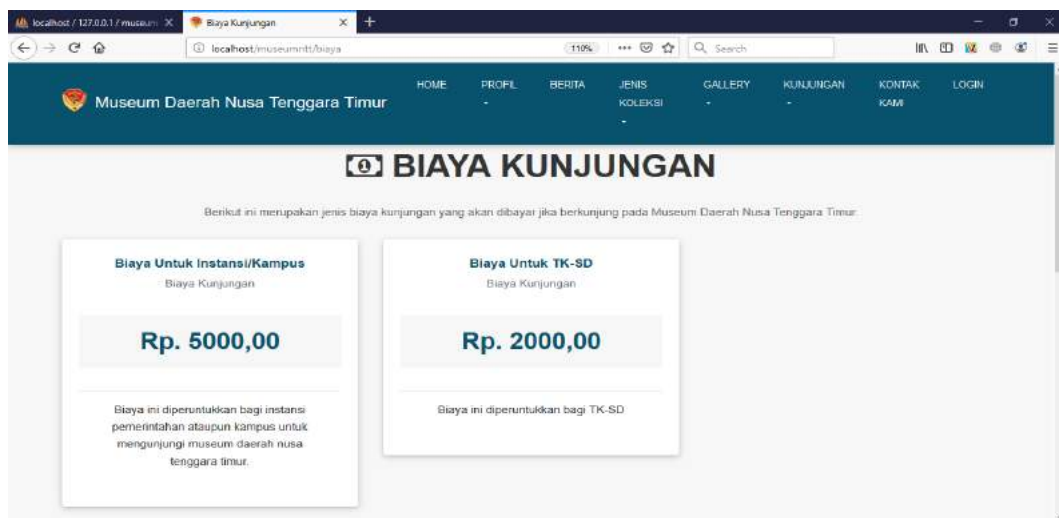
localhost / 127.0.0.1 / museum ×

Biaya Kunjungan ×

localhost/museumntt/biaya

110%

Search

Museum Daerah Nusa Tenggara Timur

HOME PROFIL BERITA JENIS KOLEKSI GALLERY KUNJUNGAN KONTAK KAMI LOGIN

BIAYA KUNJUNGAN

Berikut ini merupakan jenis biaya kunjungan yang akan dibayar jika berkunjung pada Museum Daerah Nusa Tenggara Timur.

Biaya Untuk Instansi/Kampus

Biaya Kunjungan

Rp. 5000,00

Biaya ini diperuntukkan bagi instansi pemerintahan ataupun kampus untuk mengunjungi museum daerah nusa tenggara timur.

Biaya Untuk TK-SD

Biaya Kunjungan

Rp. 2000,00

Biaya ini diperuntukkan bagi TK-SD